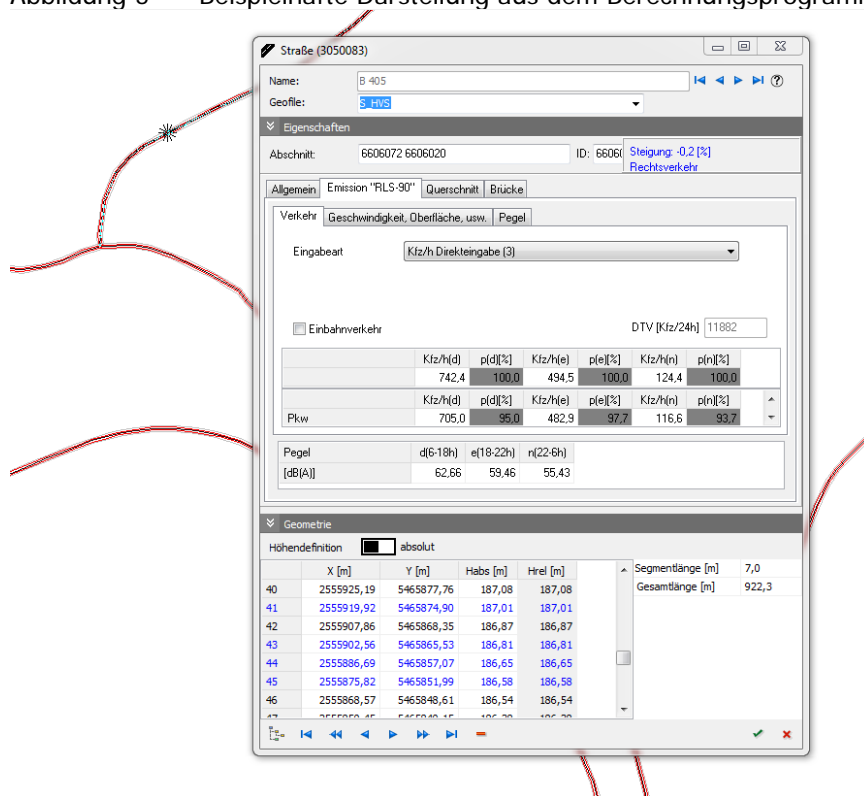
Abbildung 3 Beispielhafte Darstellung aus dem Berechnungsprogramm

Straße (3050083)

Name: B 405
Geofile: S_HVS

Eigenschaften

Abschnitt: 6606072 6606020
ID: 6606
Steigung: -0,2 [%]
Rechtsverkehr

Allgemein | Emission "RLS-90" | Querschnitt | Brücke

Verkehr | Geschwindigkeit, Oberfläche, usw. | Pegel

Eingabeart: Kfz/h Direkteingabe (3)

Einbahnverkehr
DTV [Kfz/24h] 11882

| | Kfz/h(d) | p(d)[%] | Kfz/h(e) | p(e)[%] | Kfz/h(n) | p(n)[%] |
|---|---|---|---|---|---|---|
| | 742,4 | 100,0 | 494,5 | 100,0 | 124,4 | 100,0 |
| | Kfz/h(d) | p(d)[%] | Kfz/h(e) | p(e)[%] | Kfz/h(n) | p(n)[%] |
| Pkw | 705,0 | 95,0 | 482,9 | 97,7 | 116,6 | 93,7 |

| Pegel | d(6-18h) | e(18-22h) | n(22-6h) |
|---|---|---|---|
| [dB(A)] | 62,66 | 59,46 | 55,43 |

Geometrie

Höhendefinition absolut

| | X [m] | Y [m] | Habs [m] | Hrel [m] |
|---|---|---|---|---|
| 40 | 2555925,19 | 5465877,76 | 187,08 | 187,08 |
| 41 | 2555919,92 | 5465874,90 | 187,01 | 187,01 |
| 42 | 2555907,86 | 5465868,35 | 186,87 | 186,87 |
| 43 | 2555902,56 | 5465865,53 | 186,81 | 186,81 |
| 44 | 2555886,69 | 5465857,07 | 186,65 | 186,65 |
| 45 | 2555875,82 | 5465851,99 | 186,58 | 186,58 |
| 46 | 2555868,57 | 5465848,61 | 186,54 | 186,54 |
| 47 | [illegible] | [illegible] | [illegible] | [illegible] |

| Segmentlänge [m] | 7,0 |
|---|---|
| Gesamtlänge [m] | 922,3 |